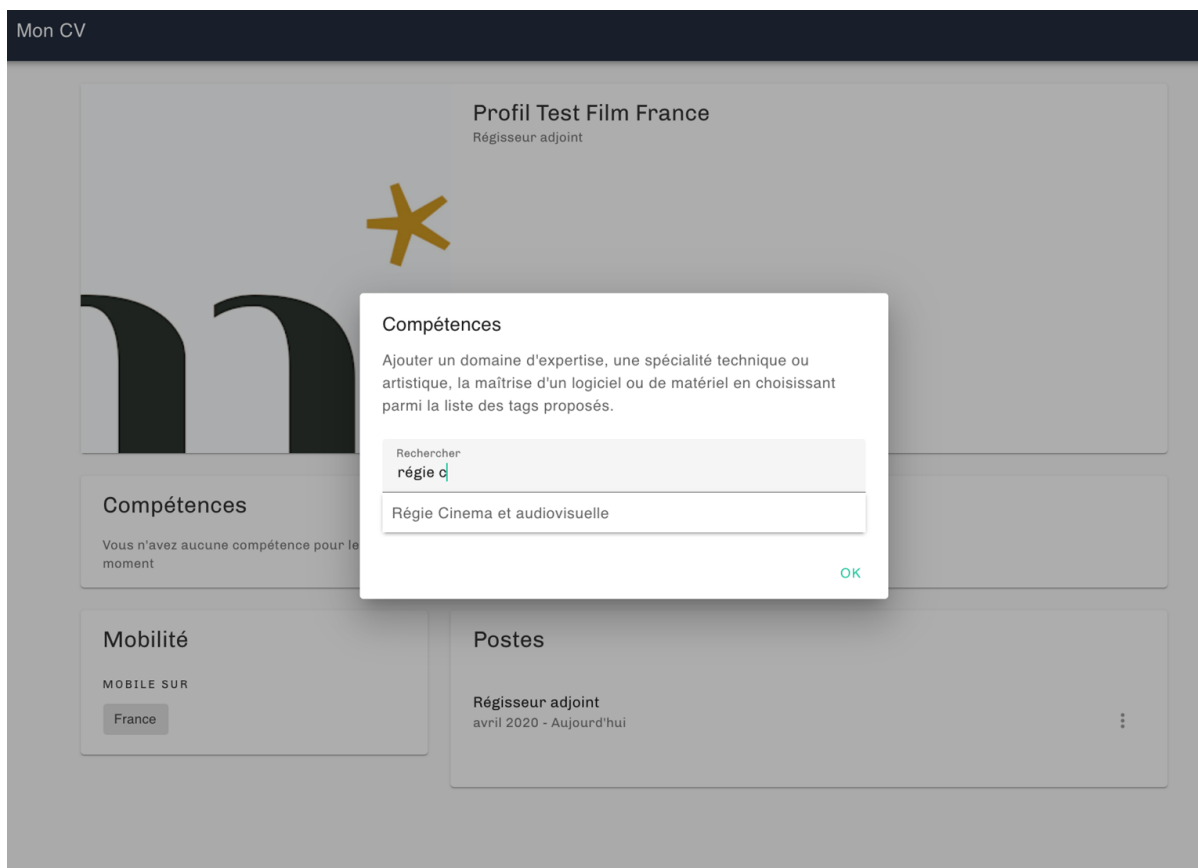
Mon CV

Profil Test Film France
Régisseur adjoint

Compétences

Ajouter un domaine d'expertise, une spécialité technique ou artistique, la maîtrise d'un logiciel ou de matériel en choisissant parmi la liste des tags proposés.

Rechercher
régie c

Régie Cinema et audiovisuelle

OK

Compétences

Vous n'avez aucune compétence pour le moment

Mobilité

MOBILE SUR

France

Postes

Régisseur adjoint
avril 2020 - Aujourd'hui